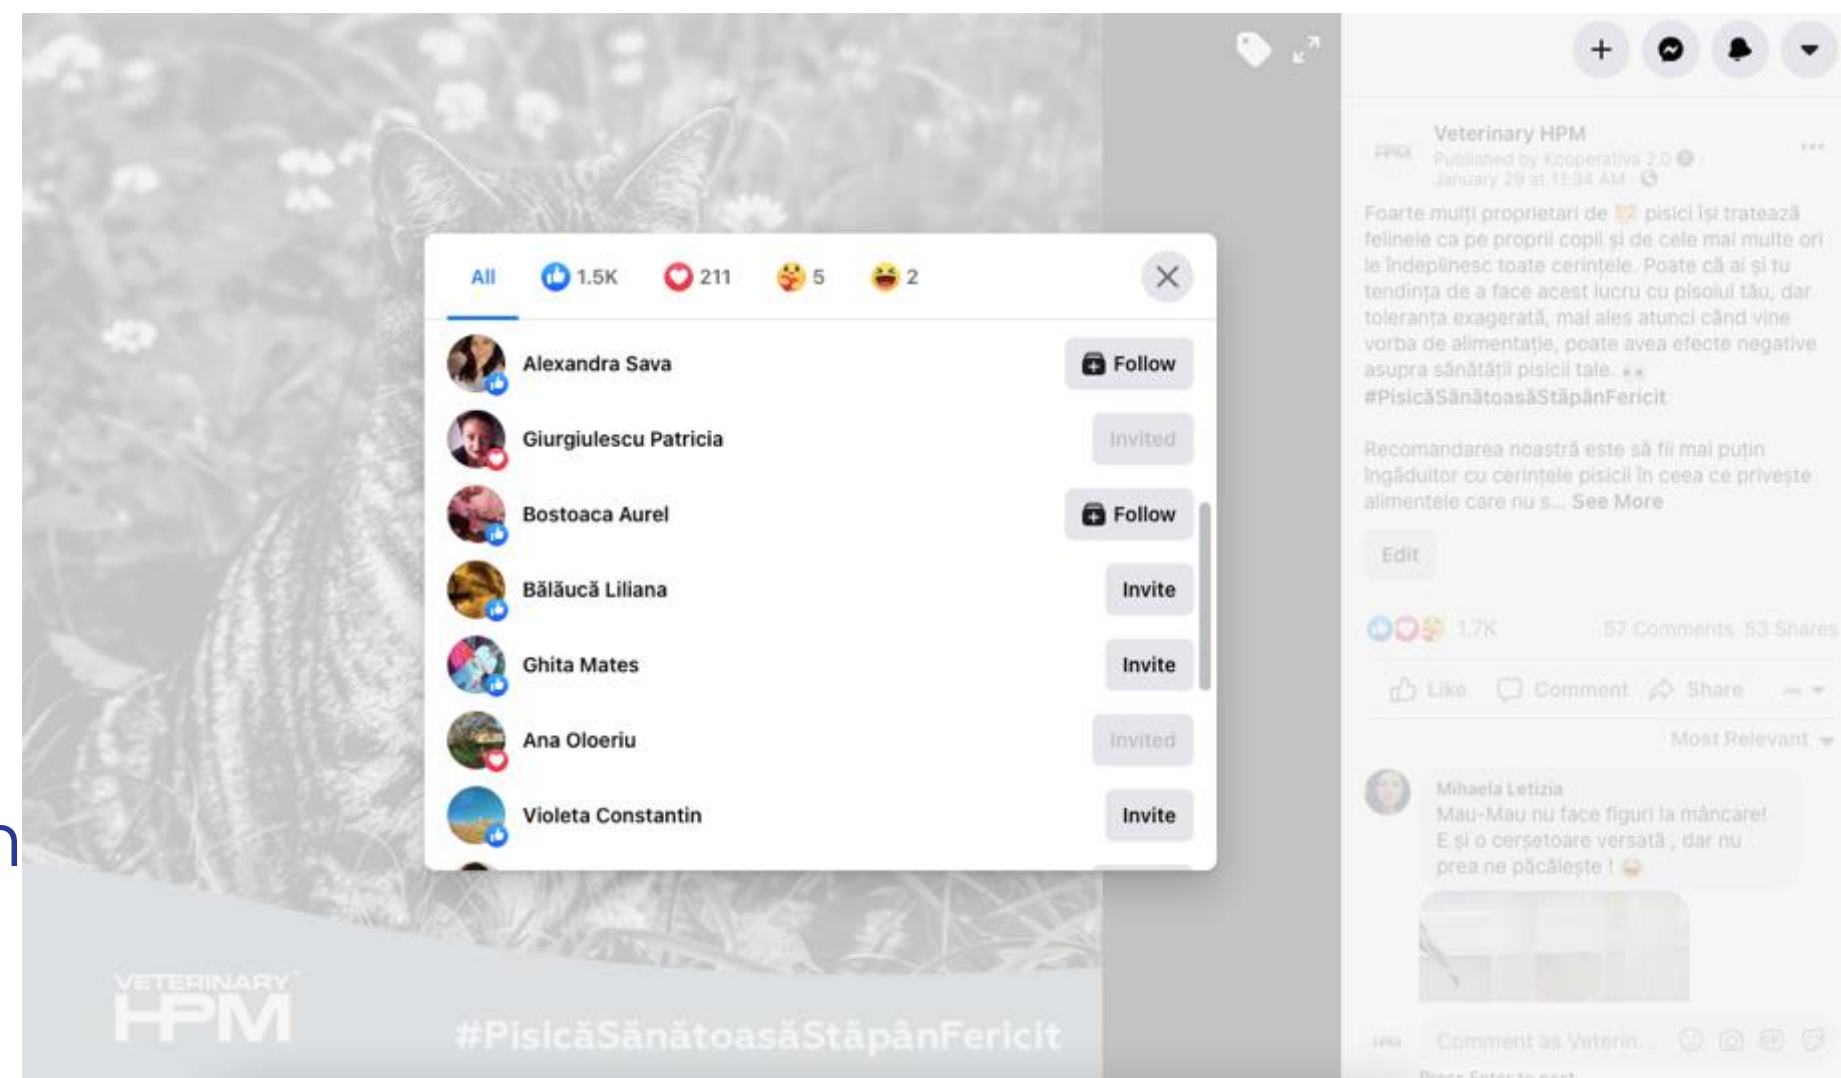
All 1.5K 211 5 2

Alexandra Sava Follow

Giurgiulescu Patricia Invited

Bostoaca Aurel Follow

Bălăucă Liliana Invite

Ghita Mates Invite

Ana Oloeriu Invited

Violeta Constantin Invite

Veterinary HPM
Published by Kooperativa 2.0
January 29 at 11:34 AM

Foarte mulți proprietari de pisici își tratează felinele ca pe proprii copii și de cele mai multe ori le îndeplinesc toate cerințele. Poate că ai și tu tendința de a face acest lucru cu pisoiul tău, dar toleranța exagerată, mai ales atunci când vine vorba de alimentație, poate avea efecte negative asupra sănătății pisicii tale.
#PisicăSănătoasăStăpânFericit

Recomandarea noastră este să fii mai puțin îngăduitor cu cerințele pisicii în ceea ce privește alimentele care nu s... See More

Edit

1.7K 57 Comments 53 Shares

Like Comment Share

Most Relevant

Mihaela Letizia
Mau-Mau nu face figuri la mâncare!
E și o cerșetoare versată , dar nu prea ne păcălește !

Comment as Veterin...

VETERINARY HPM

#PisicăSănătoasăStăpânFericit